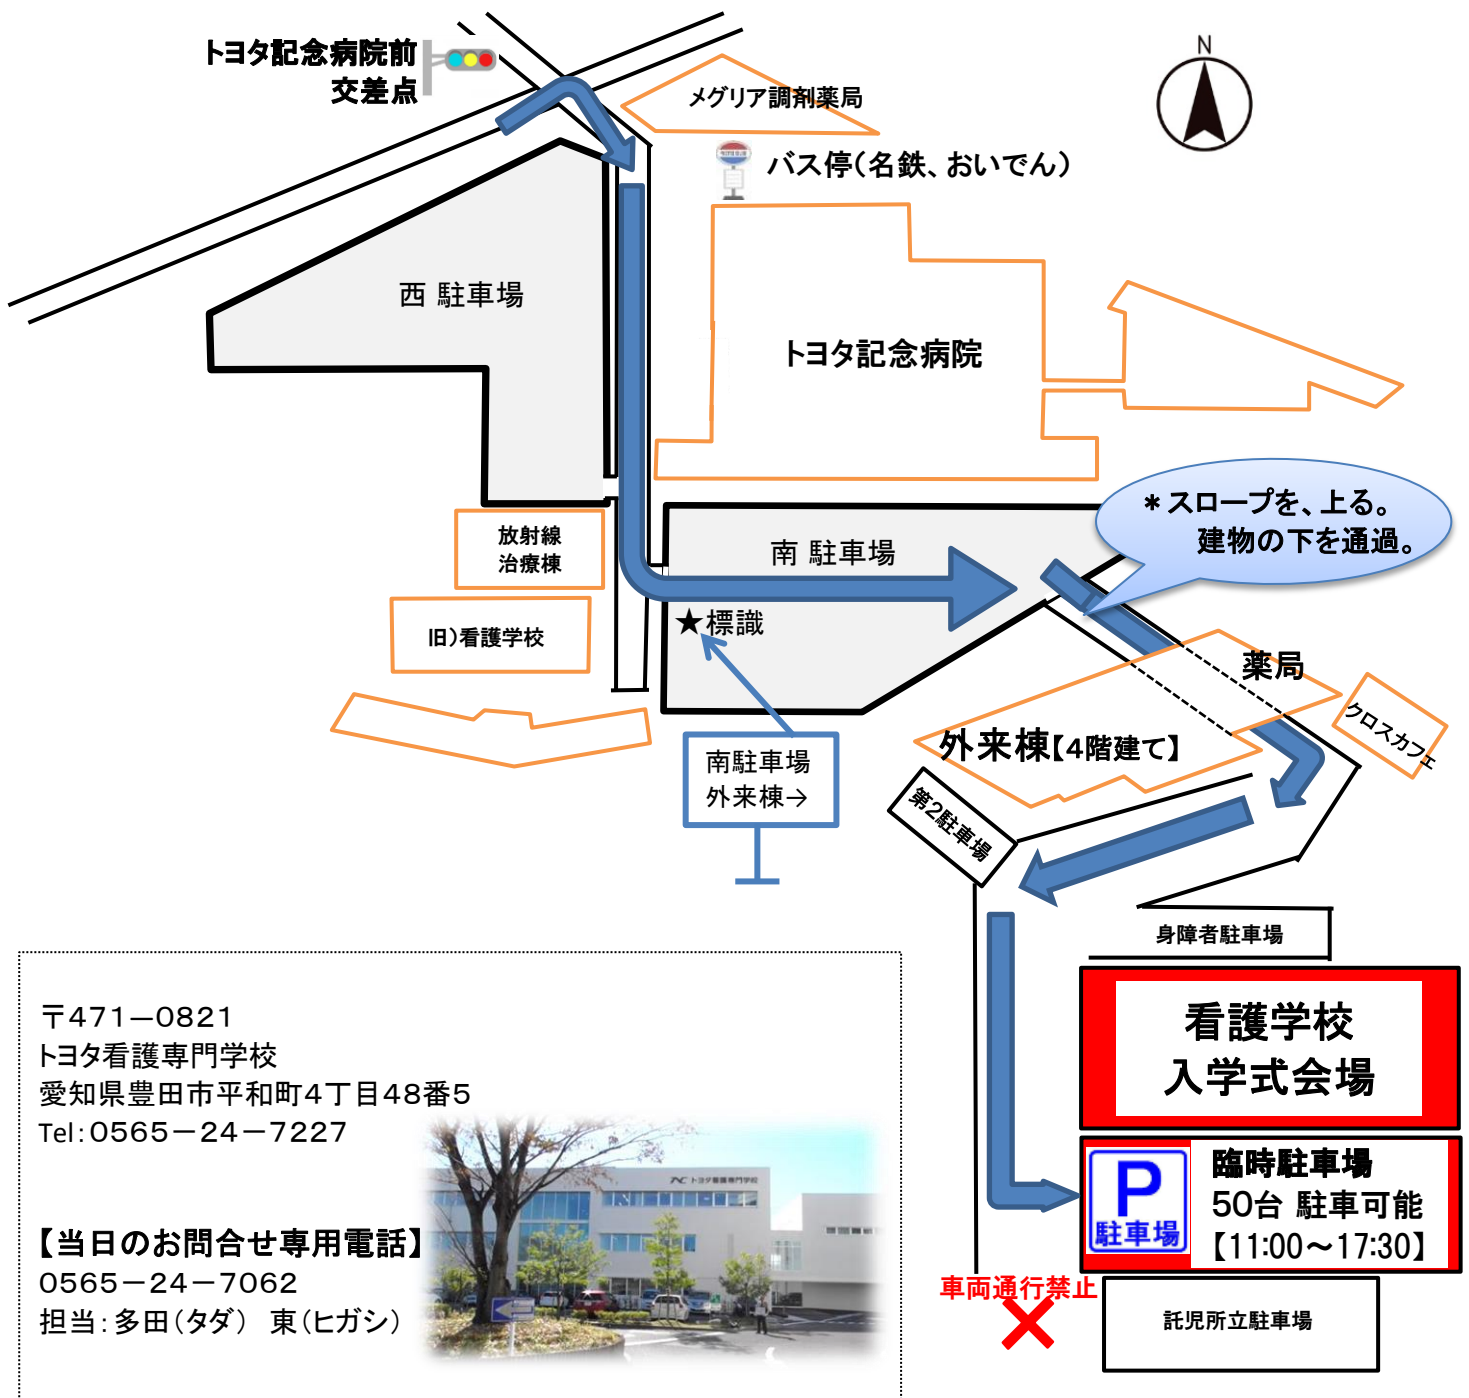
トヨタ記念病院前
交差点

メグリア調剤薬局

N

バス停（名鉄、おいでん）

西 駐車場

トヨタ記念病院

＊スロープを、上る。
建物の下を通過。

南 駐車場

放射線
治療棟

旧）看護学校

★標識

薬局

クロスカフェ

外来棟【4階建て】

南駐車場
外来棟→

第2駐車場

身障者駐車場

看護学校
入学式会場

P
駐車場

臨時駐車場
50台 駐車可能
【11:00～17:30】

車両通行禁止

託児所立駐車場

〒471－0821
トヨタ看護専門学校
愛知県豊田市平和町4丁目48番5
Tel：0565－24－7227

【当日のお問合せ専用電話】
0565－24－7062
担当：多田（タダ） 東（ヒガシ）